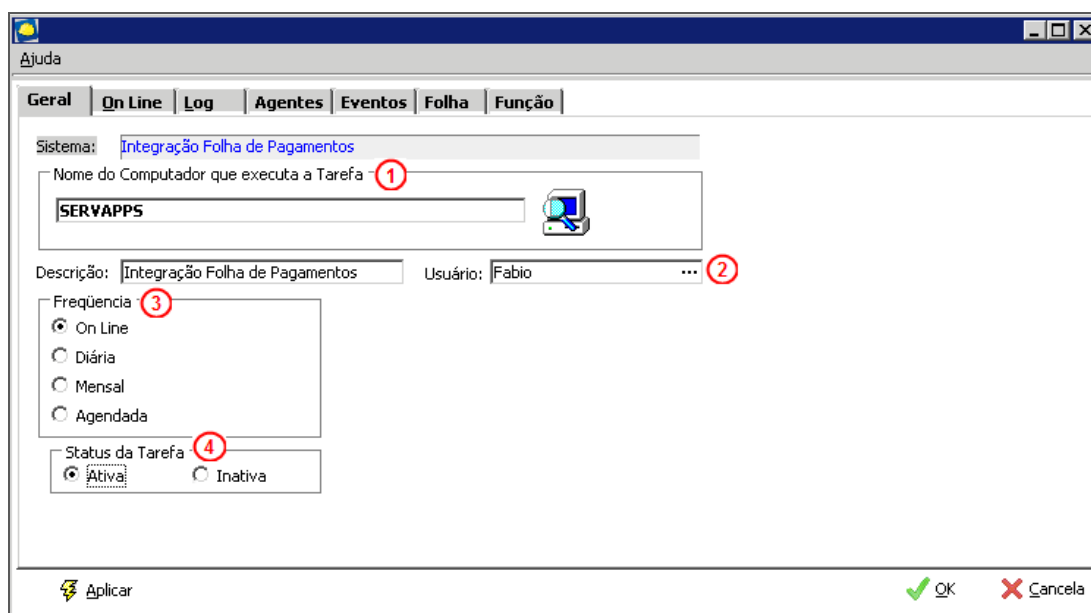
Ajuda

Geral | On Line | Log | Agentes | Eventos | Folha | Função

Sistema: Integração Folha de Pagamentos

Nome do Computador que executa a Tarefa 1

SERVAPPS

Descrição: Integração Folha de Pagamentos

Usuário: Fabio ... 2

Freqüencia 3

On Line

Diária

Mensal

Agendada

Status da Tarefa 4

Ativa

Inativa

Aplicar

OK

Cancela